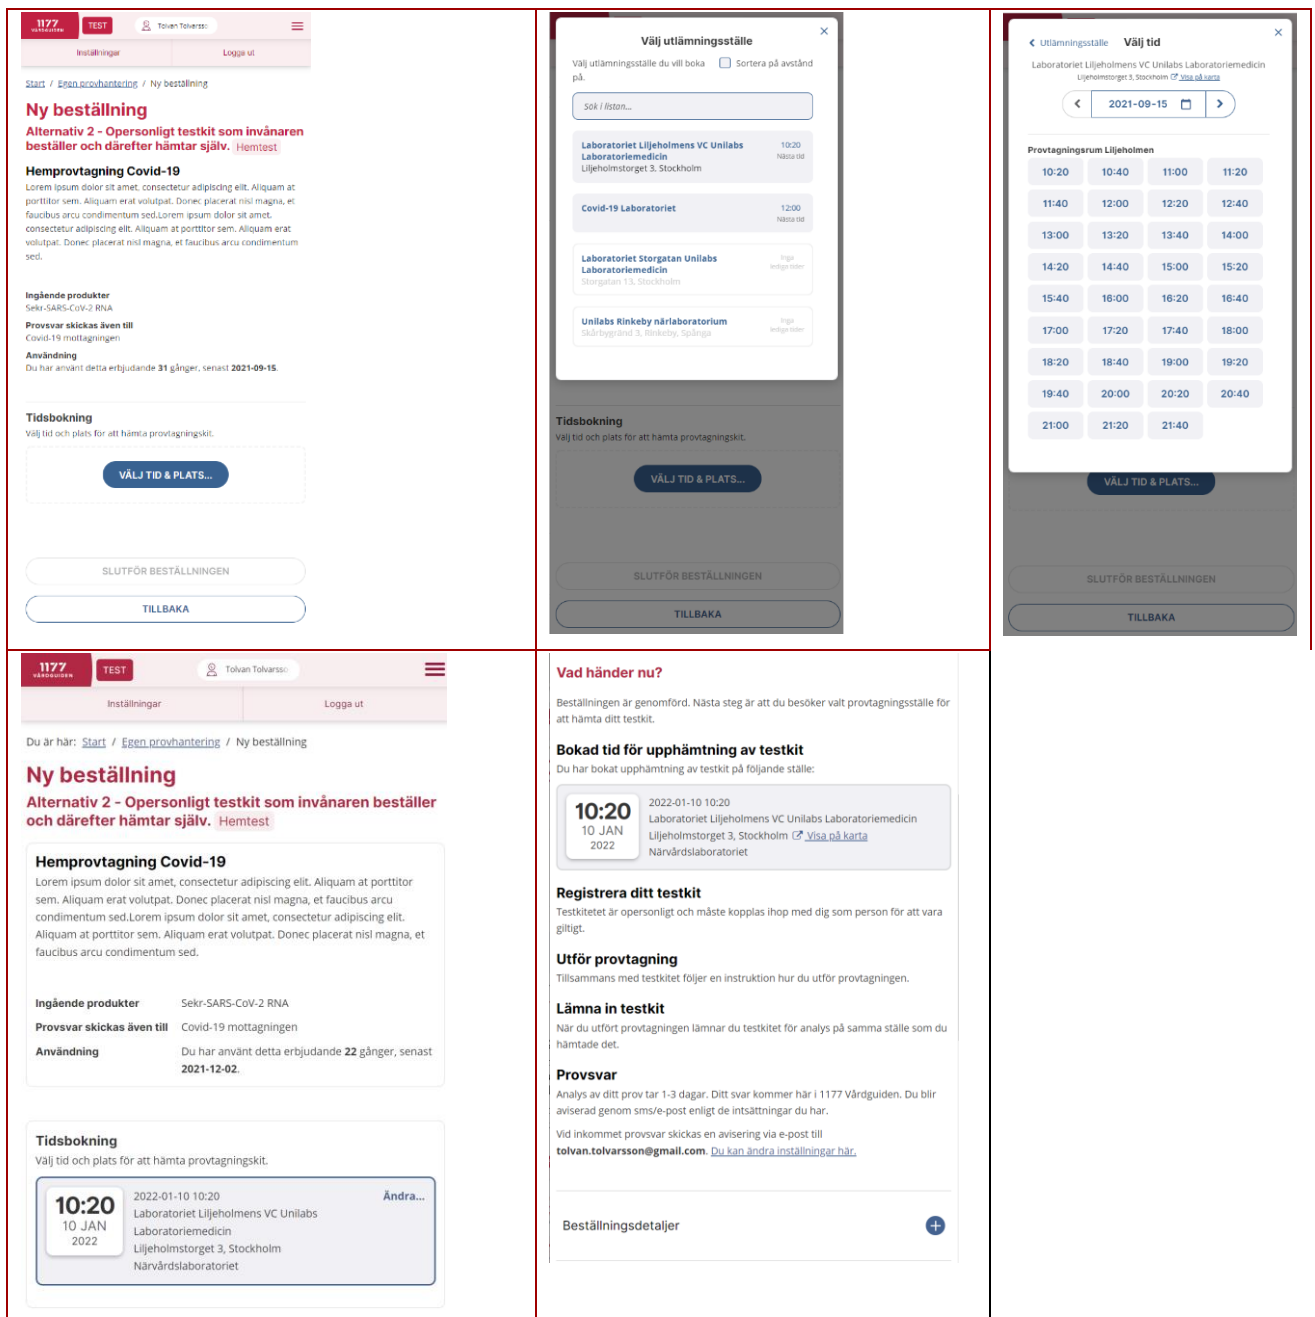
1177 VÅRDGUIDEN TEST Tolvan Tolvarss

Inställningar Logga ut

Start / Egen provhantering / Ny beställning

Ny beställning

Alternativ 2 - Opersonligt testkit som invånaren beställer och därefter hämtar själv. Hemtest

Hemprovtagning Covid-19

Lorem ipsum dolor sit amet, consectetur adipiscing elit. Aliquam at porttitor sem. Aliquam erat volutpat. Donec placerat nisl magna, et faucibus arcu condimentum sed.Lorem ipsum dolor sit amet, consectetur adipiscing elit. Aliquam at porttitor sem. Aliquam erat volutpat. Donec placerat nisl magna, et faucibus arcu condimentum sed.

Ingående produkter
Sekr-SARS-CoV-2 RNA
Provsvar skickas även till
Covid-19 mottagningen
Användning
Du har använt detta erbjudande 31 gånger, senast 2021-09-15.

Tidsbokning
Välj tid och plats för att hämta provtagningskit.

VÄLJ TID & PLATS...

SLUTFÖR BESTÄLLNINGEN

TILLBAKA

Välj utlämningsställe

Välj utlämningsställe du vill boka på.

Sortera på avstånd

Sök i listan...

Laboratoriet Liljeholmens VC Unilabs Laboratoriemedicin
Liljeholmstorget 3, Stockholm
10:20
Nästa tid

Covid-19 Laboratoriet
12:00
Nästa tid

Laboratoriet Storgatan Unilabs Laboratoriemedicin
Storgatan 13, Stockholm
Inga lediga tider

Unilabs Rinkeby närlaboratorium
Skårbygränd 3, Rinkeby, Spånga
Inga lediga tider

Tidsbokning
Välj tid och plats för att hämta provtagningskit.

VÄLJ TID & PLATS...

SLUTFÖR BESTÄLLNINGEN

TILLBAKA

Utlämningsställe Välj tid

Laboratoriet Liljeholmens VC Unilabs Laboratoriemedicin
Liljeholmstorget 3, Stockholm Visa på karta

2021-09-15

Provtagningsrum Liljeholmen

| 10:20 | 10:40 | 11:00 | 11:20 |
|---|---|---|---|
| 11:40 | 12:00 | 12:20 | 12:40 |
| 13:00 | 13:20 | 13:40 | 14:00 |
| 14:20 | 14:40 | 15:00 | 15:20 |
| 15:40 | 16:00 | 16:20 | 16:40 |
| 17:00 | 17:20 | 17:40 | 18:00 |
| 18:20 | 18:40 | 19:00 | 19:20 |
| 19:40 | 20:00 | 20:20 | 20:40 |
| 21:00 | 21:20 | 21:40 | |

VÄLJ TID & PLATS...

SLUTFÖR BESTÄLLNINGEN

TILLBAKA

1177 VÅRDGUIDEN TEST Tolvan Tolvarsso

Inställningar Logga ut

Du är här: Start / Egen provhantering / Ny beställning

Ny beställning

Alternativ 2 - Opersonligt testkit som invånaren beställer och därefter hämtar själv. Hemtest

Hemprovtagning Covid-19

Lorem ipsum dolor sit amet, consectetur adipiscing elit. Aliquam at porttitor sem. Aliquam erat volutpat. Donec placerat nisl magna, et faucibus arcu condimentum sed.Lorem ipsum dolor sit amet, consectetur adipiscing elit. Aliquam at porttitor sem. Aliquam erat volutpat. Donec placerat nisl magna, et faucibus arcu condimentum sed.

Ingående produkter Sekr-SARS-CoV-2 RNA
Provsvar skickas även till Covid-19 mottagningen
Användning Du har använt detta erbjudande 22 gånger, senast 2021-12-02.

Tidsbokning
Välj tid och plats för att hämta provtagningskit.

10:20 10 JAN 2022
2022-01-10 10:20
Laboratoriet Liljeholmens VC Unilabs Laboratoriemedicin
Liljeholmstorget 3, Stockholm
Närvårdslaboratoriet
Ändra...

Vad händer nu?

Beställningen är genomförd. Nästa steg är att du besöker valt provtagningsställe för att hämta ditt testkit.

Bokad tid för upphämtning av testkit
Du har bokat upphämtning av testkit på följande ställe:

10:20 10 JAN 2022
2022-01-10 10:20
Laboratoriet Liljeholmens VC Unilabs Laboratoriemedicin
Liljeholmstorget 3, Stockholm Visa på karta
Närvårdslaboratoriet

Registrera ditt testkit
Testkitet är opersonligt och måste kopplas ihop med dig som person för att vara giltigt.

Utför provtagning
Tillsammans med testkitet följer en instruktion hur du utför provtagningen.

Lämna in testkit
När du utfört provtagningen lämnar du testkitet för analys på samma ställe som du hämtade det.

Provsvar
Analys av ditt prov tar 1-3 dagar. Ditt svar kommer här i 1177 Vårdguiden. Du blir aviserad genom sms/e-post enligt de intsättningar du har.

Vid inkommet provsvar skickas en avisering via e-post till tolvan.tolvarsson@gmail.com. Du kan ändra inställningar här.

Beställningsdetaljer